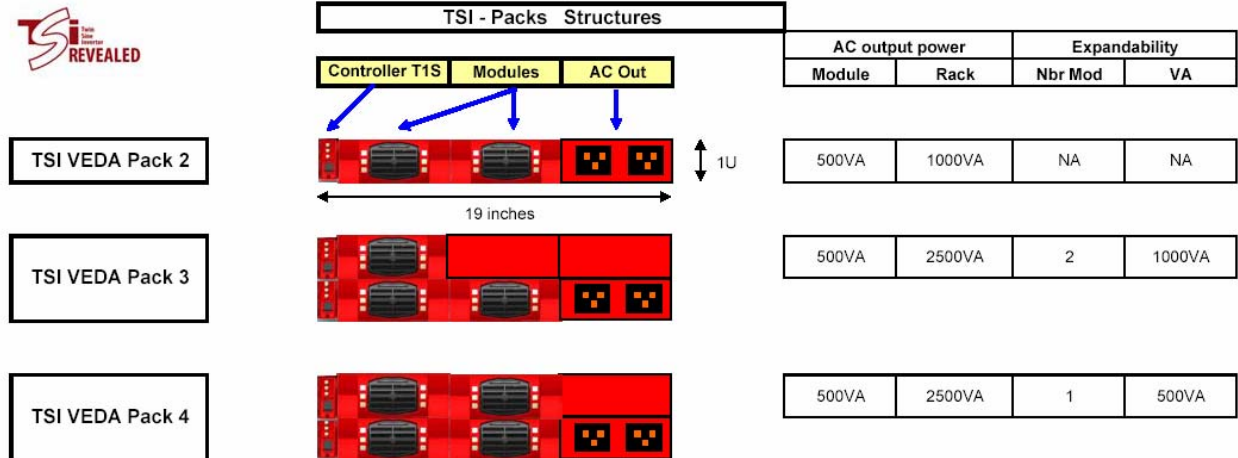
TSi Twin Sine Inverter REVEALED

TSI - Packs Structures

Controller T1S Modules AC Out

| AC output power | | Expandability | |
|---|---|---|---|
| Module | Rack | Nbr Mod | VA |

TSI VEDA Pack 2

1U

19 inches

| 500VA | 1000VA | NA | NA |
|---|---|---|---|

TSI VEDA Pack 3

| 500VA | 2500VA | 2 | 1000VA |
|---|---|---|---|

TSI VEDA Pack 4

| 500VA | 2500VA | 1 | 500VA |
|---|---|---|---|